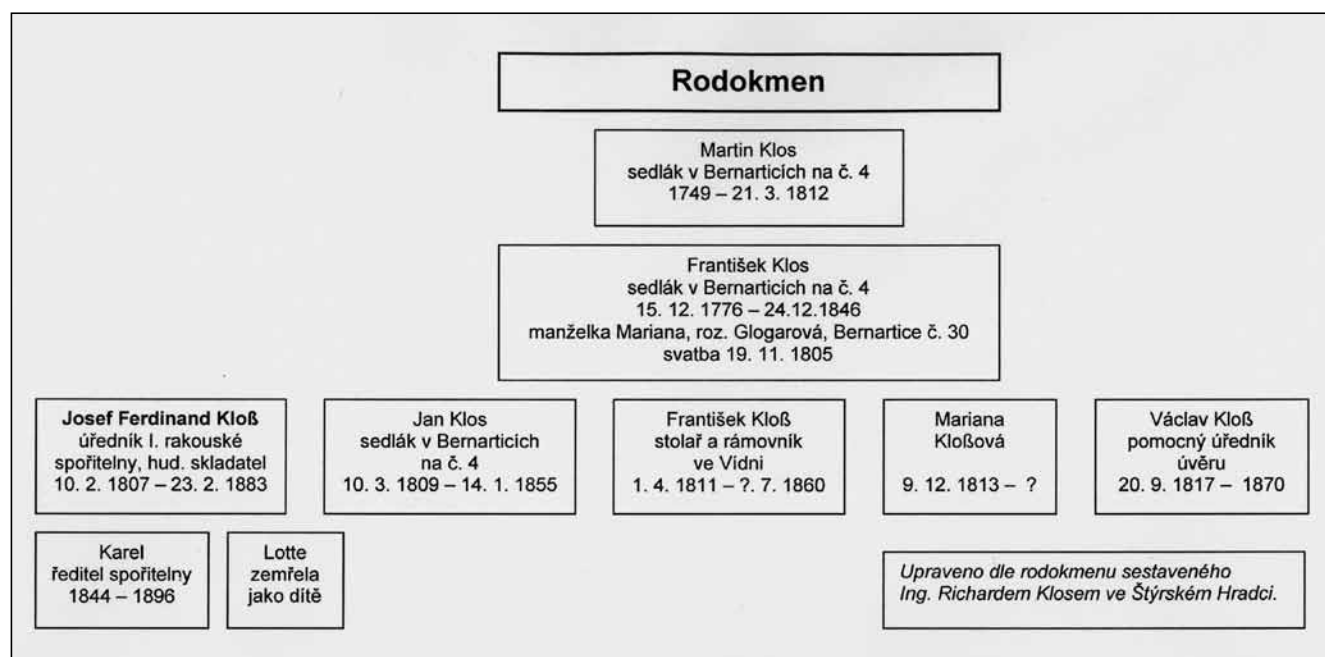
Rodokmen

Martin Klos
sedlák v Bernarticích na č. 4
1749 – 21. 3. 1812

František Klos
sedlák v Bernarticích na č. 4
15. 12. 1776 – 24.12.1846
manželka Mariana, roz. Glogarová, Bernartice č. 30
svatba 19. 11. 1805

**Josef Ferdinand Kloß**
úředník I. rakouské spořitelny, hud. skladatel
10. 2. 1807 – 23. 2. 1883

Jan Klos
sedlák v Bernarticích na č. 4
10. 3. 1809 – 14. 1. 1855

František Kloß
stolař a rámovník ve Vídni
1. 4. 1811 – ?. 7. 1860

Mariana
Kloßová
9. 12. 1813 – ?

Václav Kloß
pomocný úředník úvěru
20. 9. 1817 – 1870

Karel
ředitel spořitelny
1844 – 1896

Lotte
zemřela jako dítě

*Upraveno dle rodokmenu sestaveného Ing. Richardem Klosem ve Štýrském Hradci.*